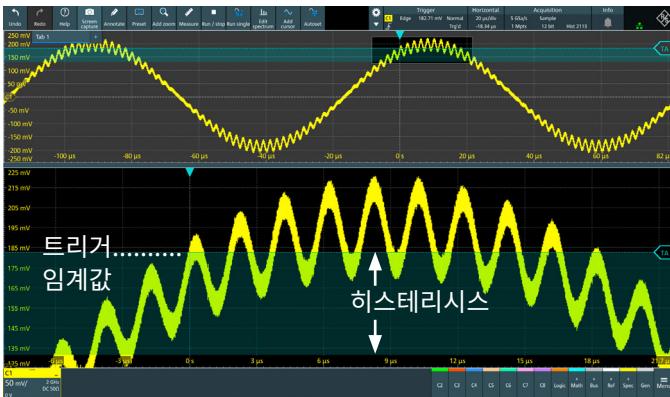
Undo Redo Help Screen capture Annotate Preset Add zoom Measure Run / stop Run single Edit spectrum Add cursor Autoset

C1 Trigger Edge 182.71 mV Normal Trig'd Horizontal 20 µs/div -18.34 µs Acquisition 5 GSa/s 1 Mpts Sample 12 bit Hist 2113 Info

250 mV Tab 1
200 mV
150 mV
100 mV
50 mV
0 V
-50 mV
-100 mV
-150 mV
-200 mV
-250 mV
-100 µs -80 µs -60 µs -40 µs -20 µs 0 s 20 µs 40 µs 60 µs 82 µs

TA

225 mV
215 mV
205 mV
195 mV
185 mV
175 mV
165 mV
155 mV
145 mV
135 mV
125 mV

트리거..........
임계값

히스테리시스

TA

-6 µs -3 µs 0 s 3 µs 6 µs 9 µs 12 µs 15 µs 18 µs 21.7 µs

C1
50 mV/
0 V
2 GHz
DC 50Ω

C2 C3 C4 C5 C6 C7 C8 Logic Math Bus Ref Spec Gen Menu